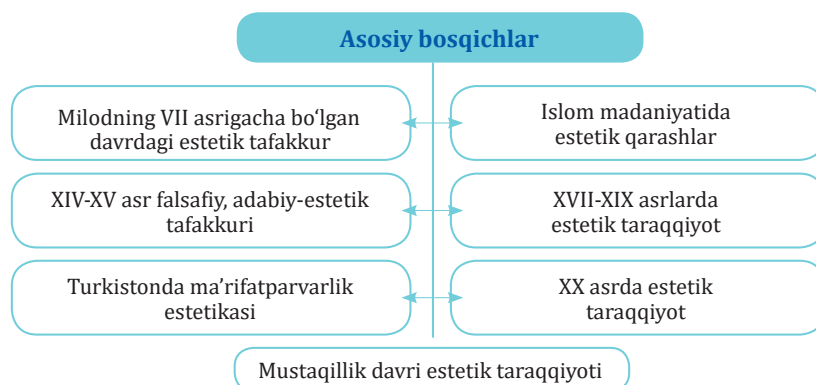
Asosiy bosqichlar

Milodning VII asrigacha boʻlgan davrdagi estetik tafakkur

Islom madaniyatida estetik qarashlar

XIV-XV asr falsafiy, adabiy-estetik tafakkuri

XVII-XIX asrlarda estetik taraqqiyot

Turkistonda maʼrifatparvarlik estetikasi

XX asrda estetik taraqqiyot

Mustaqillik davri estetik taraqqiyoti